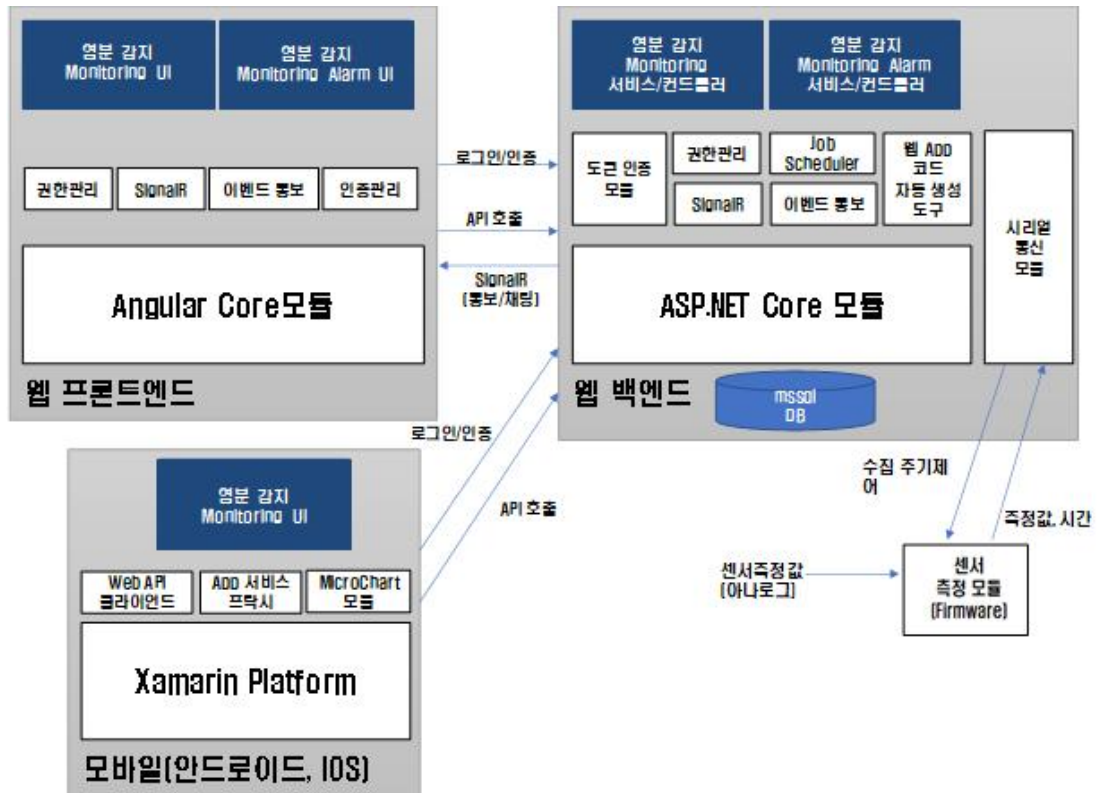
염분 감지
Monitoring UI

염분 감지
Monitoring Alarm UI

권한관리

SignalR

이벤드 통보

인증관리

Angular Core모듈

웹 프론트엔드

로그인/인증

API 호출

SignalR
(통보/채팅)

염분 감지
Monitoring
서비스/컨트롤러

염분 감지
Monitoring Alarm
서비스/컨트롤러

도큰 인증
모듈

권한관리

Job
Scheduler

웹 App
코드
자동 생성
도구

SignalR

이벤드 통보

시리얼
통신
모듈

ASP.NET Core 모듈

웹 백엔드

mssql
DB

로그인/인증

API 호출

염분 감지
Monitoring UI

Web API
클라이언드

App 서비스
프락시

MicroChart
모듈

Xamarin Platform

모바일(안드로이드, IOS)

수집 주기제
어

측정값, 시간

센서측정값
(아나로그)

센서
측정 모듈
(Firmware)